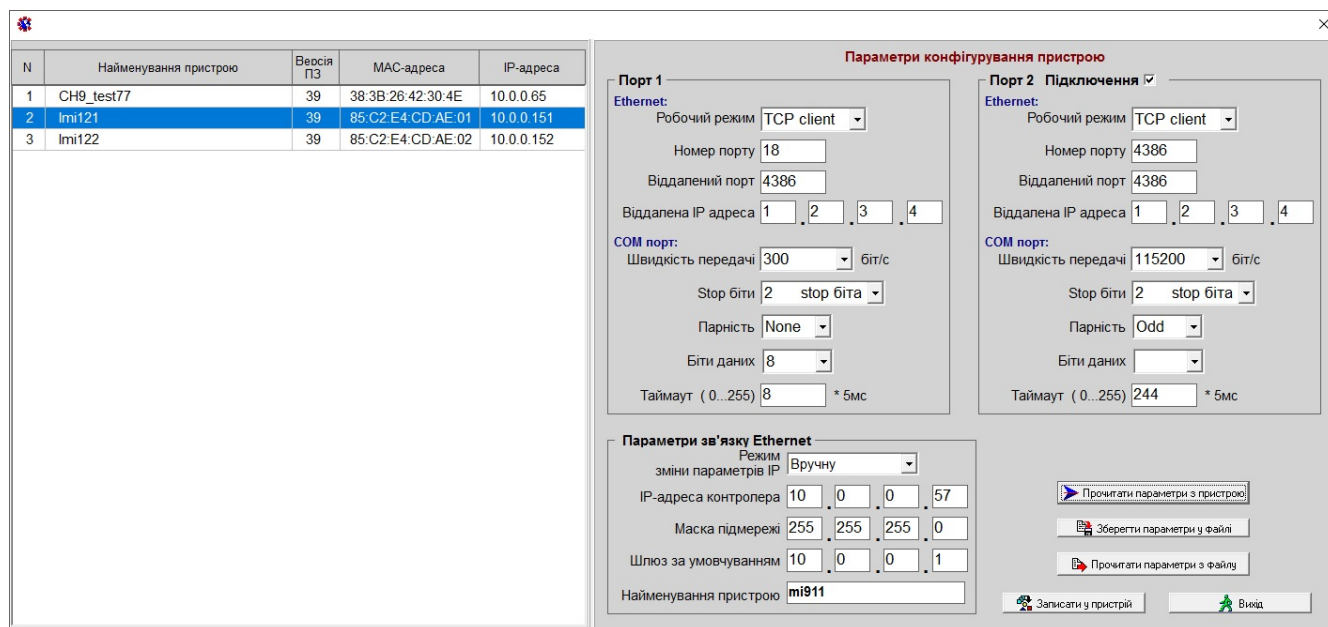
| N | Найменування пристрою | Версія ПЗ | MAC-адреса | IP-адреса |
|---|---|---|---|---|
| 1 | CH9_test77 | 39 | 38:3B:26:42:30:4E | 10.0.0.65 |
| 2 | lmi121 | 39 | 85:C2:E4:CD:AE:01 | 10.0.0.151 |
| 3 | lmi122 | 39 | 85:C2:E4:CD:AE:02 | 10.0.0.152 |

Параметри конфігурування пристрою

Порт 1
Ethernet:
Робочий режим TCP client
Номер порту 18
Віддалений порт 4386
Віддалена IP адреса 1 . 2 . 3 . 4
COM порт:
Швидкість передачі 300 біт/с
Stop біти 2 stop біта
Парність None
Біти даних 8
Таймаут ( 0...255) 8 * 5мс

Порт 2 Підключення ☑
Ethernet:
Робочий режим TCP client
Номер порту 4386
Віддалений порт 4386
Віддалена IP адреса 1 . 2 . 3 . 4
COM порт:
Швидкість передачі 115200 біт/с
Stop біти 2 stop біта
Парність Odd
Біти даних
Таймаут ( 0...255) 244 * 5мс

Параметри зв'язку Ethernet
Режим зміни параметрів IP Вручну
IP-адреса контролера 10 . 0 . 0 . 57
Маска підмережі 255 . 255 . 255 . 0
Шлюз за умовчуванням 10 . 0 . 0 . 1
Найменування пристрою mi911

Прочитати параметри з пристрою
Зберегти параметри у файлі
Прочитати параметри з файлу
Записати у пристрій
Вихід